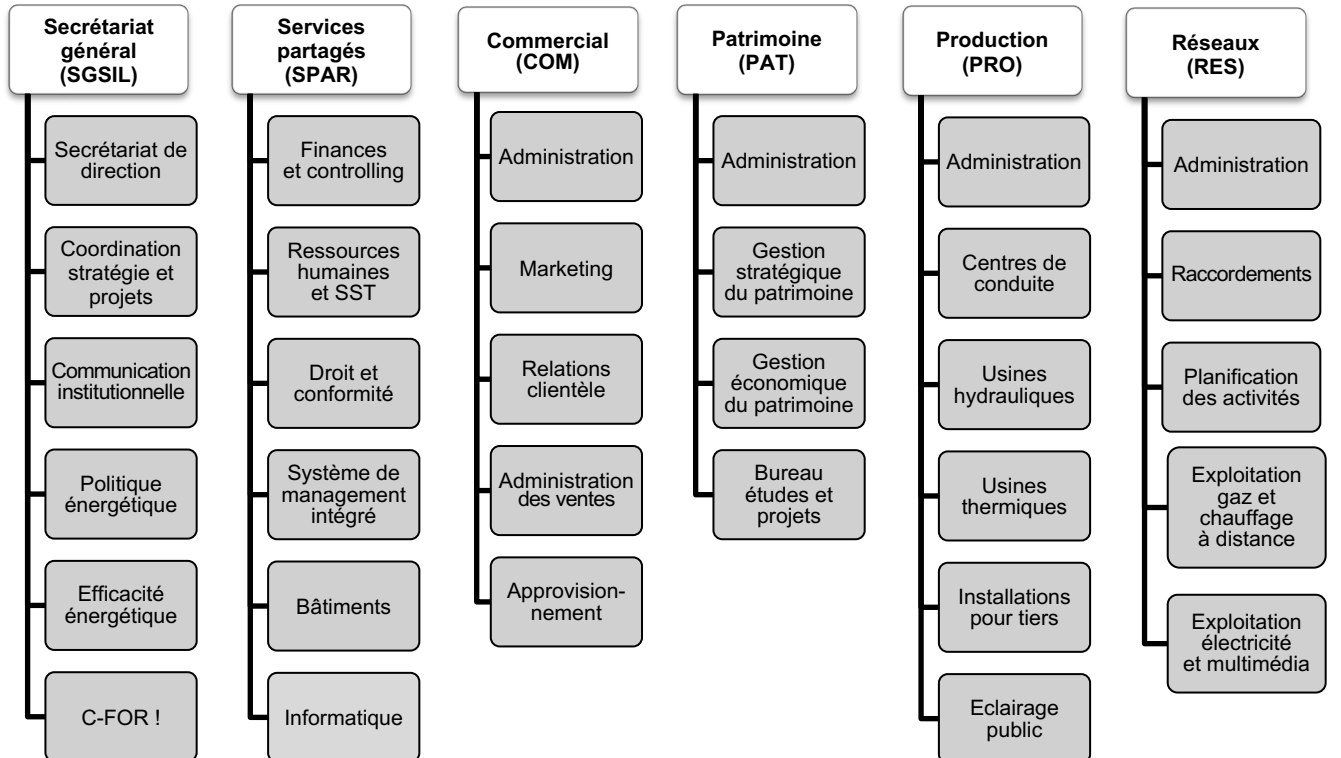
Secrétariat général (SGSIL)

Secrétariat de direction

Coordination stratégie et projets

Communication institutionnelle

Politique énergétique

Efficacité énergétique

C-FOR !

Services partagés (SPAR)

Finances et controlling

Ressources humaines et SST

Droit et conformité

Système de management intégré

Bâtiments

Informatique

Commercial (COM)

Administration

Marketing

Relations clientèle

Administration des ventes

Approvisionnement

Patrimoine (PAT)

Administration

Gestion stratégique du patrimoine

Gestion économique du patrimoine

Bureau études et projets

Production (PRO)

Administration

Centres de conduite

Usines hydrauliques

Usines thermiques

Installations pour tiers

Eclairage public

Réseaux (RES)

Administration

Raccordements

Planification des activités

Exploitation gaz et chauffage à distance

Exploitation électricité et multimédia